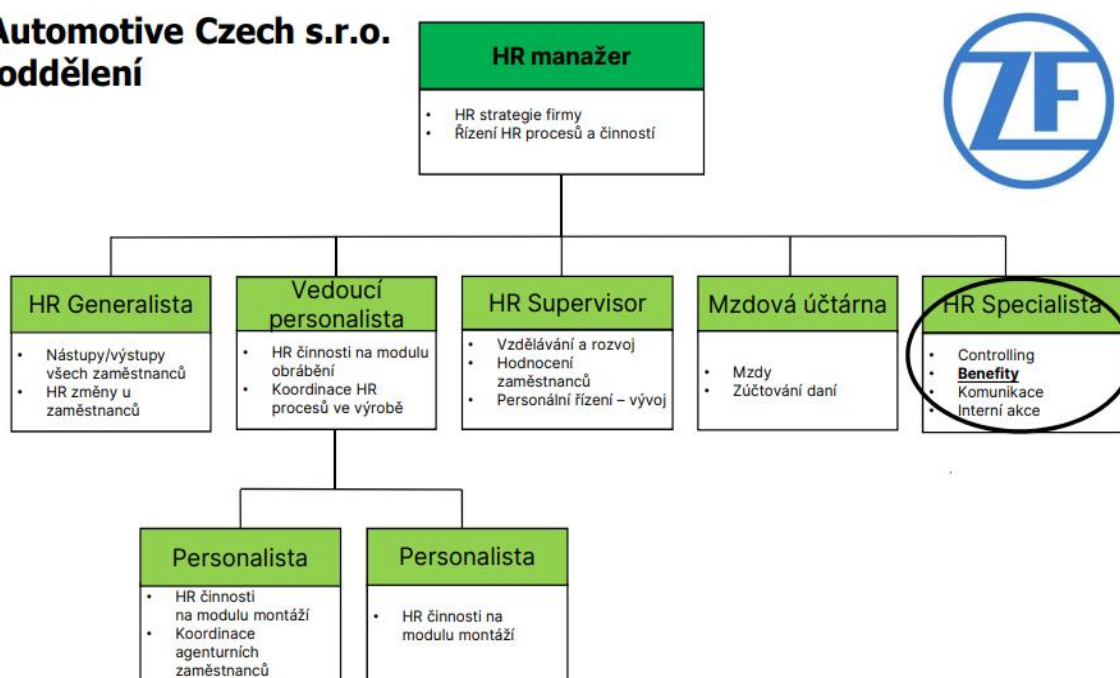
Automotive Czech s.r.o.
oddělení

ZF

HR manažer
- HR strategie firmy
- Řízení HR procesů a činností

HR Generalista
- Nástupy/výstupy všech zaměstnanců
- HR změny u zaměstnanců

Vedoucí personalista
- HR činnosti na modulu obrábění
- Koordinace HR procesů ve výrobě

HR Supervisor
- Vzdělávání a rozvoj
- Hodnocení zaměstnanců
- Personální řízení – vývoj

Mzdová účtárna
- Mzdy
- Zúčtování daní

HR Specialista
- Controlling
- **Benefity**
- Komunikace
- Interní akce

Personalista
- HR činnosti na modulu montáží
- Koordinace agenturních zaměstnanců

Personalista
- HR činnosti na modulu montáží